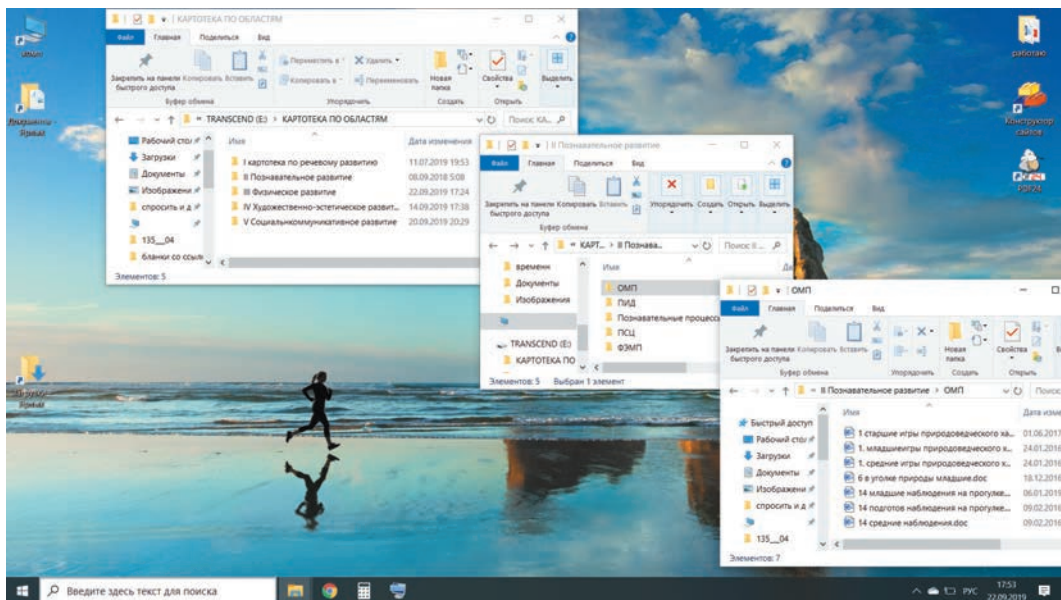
| КАРТОТЕКА ПО ОБЛАСТЯМ

Файл Главная Поделиться Вид

Закрепить на панели быстрого доступа Копировать Вставить Переместить в Копировать в Удалить Переименовать Новая папка Свойства Выделить

Буфер обмена Упорядочить Создать Открыть

TRANSCEND (E:) > КАРТОТЕКА ПО ОБЛАСТЯМ

Поиск: КА...

Рабочий стол
Загрузки
Документы
Изображения
спросить и д
135__04
бланки со ссыл

Имя | Дата изменения
I картотека по речевому развитию | 11.07.2019 19:53
II Познавательное развитие | 08.09.2018 5:08
III Физическое развитие | 22.09.2019 17:24
IV Художественно-эстетическое развит... | 14.09.2019 17:38
V Социальнокоммуникативное развитие | 20.09.2019 20:29

Элементов: 5

| II Познавательное развитие

Файл Главная Поделиться Вид

Закрепить на панели быстрого доступа Копировать Вставить Упорядочить Создать Открыть Выделить

Буфер обмена

КАРТ... > II Познава...

Поиск: II...

времени
Документы
Изображения
TRANSCEND (E:)
КАРТОТЕКА ПО

Имя
ОМП
ПИД
Познавательные процессы
ПСЦ
ФЭМП

Элементов: 5 Выбран 1 элемент

| ОМП

Файл Главная Поделиться Вид

Закрепить на панели быстрого доступа Копировать Вставить Новая папка Свойства

Буфер обмена Упорядочить Создать Открыть

II Познавательное развитие > ОМП

Поиск

Быстрый доступ
Рабочий стол
Загрузки
Документы
Изображения
спросить и д
135__04

Имя | Дата изме
1 старшие игры природоведческого ха... | 01.06.2017
1. младшиеигры природоведческого х... | 24.01.2016
1. средние игры природоведческого х... | 24.01.2016
6 в уголке природы младшие.doc | 18.12.2016
14 младшие наблюдения на прогулке... | 06.01.2019
14 подготов наблюдения на прогулке... | 09.02.2016
14 средние наблюдения.doc | 09.02.2016

Элементов: 7

Введите здесь текст для поиска

РУС 17:53 22.09.2019